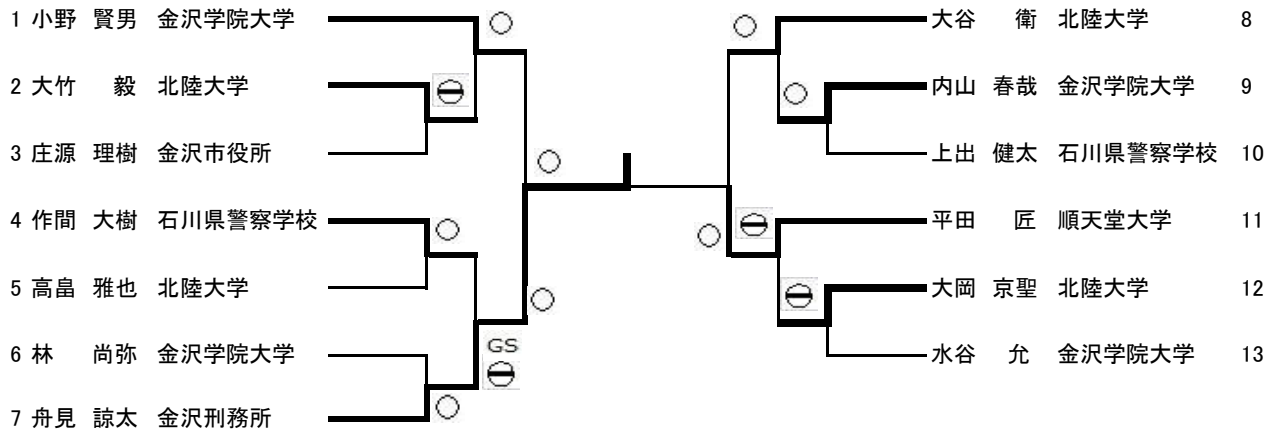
1 小野 賢男 金沢学院大学

2 大竹 毅 北陸大学

3 庄源 理樹 金沢市役所

4 作間 大樹 石川県警察学校

5 高畠 雅也 北陸大学

6 林 尚弥 金沢学院大学

7 舟見 諒太 金沢刑務所

○
⊖
○
○
○
GS
⊖
○

○
○
○
⊖
⊖

大谷 衛 北陸大学 8

内山 春哉 金沢学院大学 9

上出 健太 石川県警察学校 10

平田 匠 順天堂大学 11

大岡 京聖 北陸大学 12

水谷 允 金沢学院大学 13